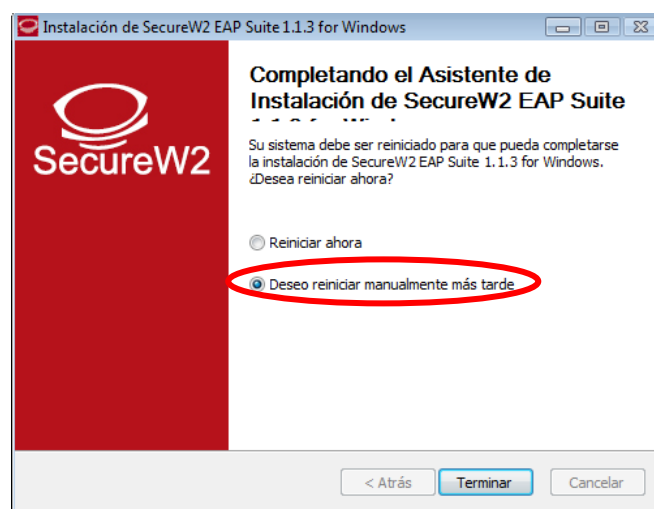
Instalación de SecureW2 EAP Suite 1.1.3 for Windows

SecureW2

Completando el Asistente de Instalación de SecureW2 EAP Suite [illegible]

Su sistema debe ser reiniciado para que pueda completarse la instalación de SecureW2 EAP Suite 1.1.3 for Windows. ¿Desea reiniciar ahora?

Reiniciar ahora

Deseo reiniciar manualmente más tarde

< Atrás
Terminar
Cancelar